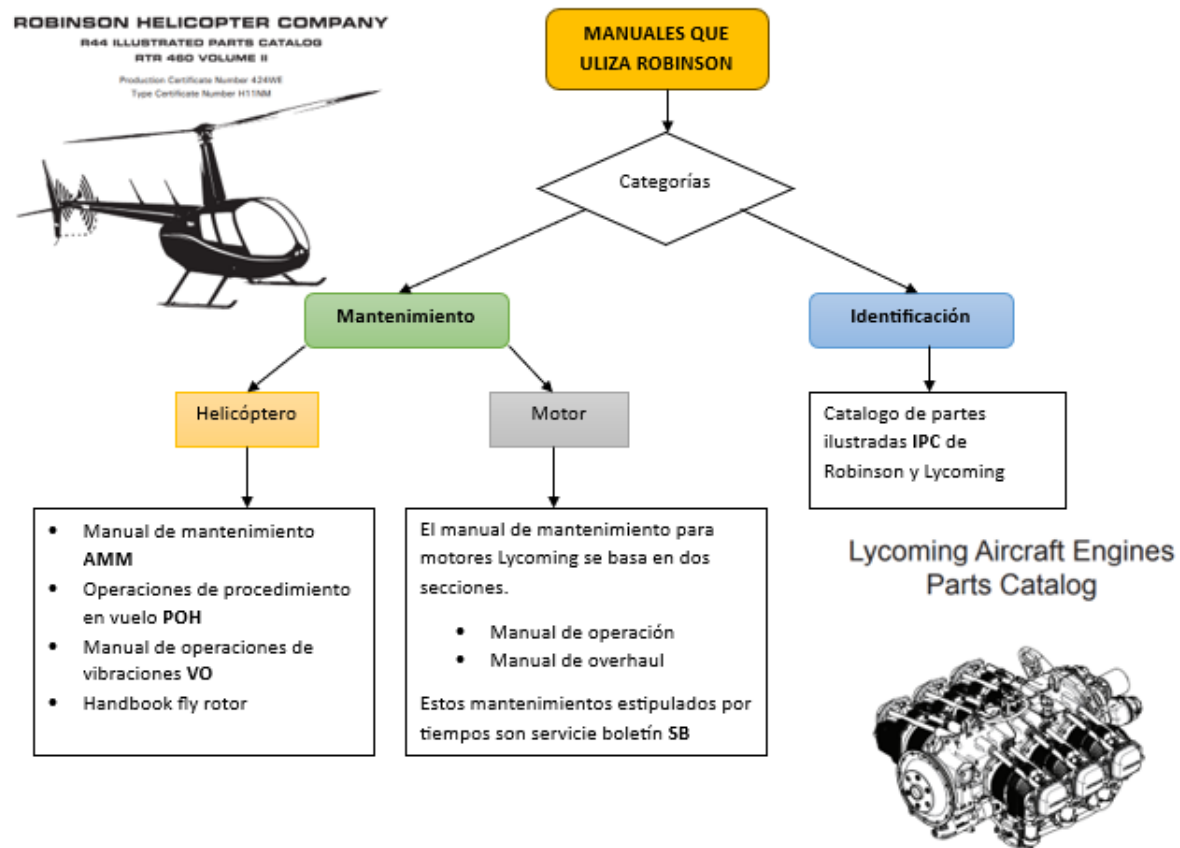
ROBINSON HELICOPTER COMPANY
R44 ILLUSTRATED PARTS CATALOG
RTR 460 VOLUME II
Production Certificate Number 424WE
Type Certificate Number H11NM

MANUALES QUE ULIZA ROBINSON

Categorías

Mantenimiento

Identificación

Helicóptero

Motor

Catalogo de partes ilustradas **IPC** de Robinson y Lycoming

- Manual de mantenimiento **AMM**
- Operaciones de procedimiento en vuelo **POH**
- Manual de operaciones de vibraciones **VO**
- Handbook fly rotor

El manual de mantenimiento para motores Lycoming se basa en dos secciones.

- Manual de operación
- Manual de overhaul

Estos mantenimientos estipulados por tiempos son servicie boletín **SB**

Lycoming Aircraft Engines
Parts Catalog